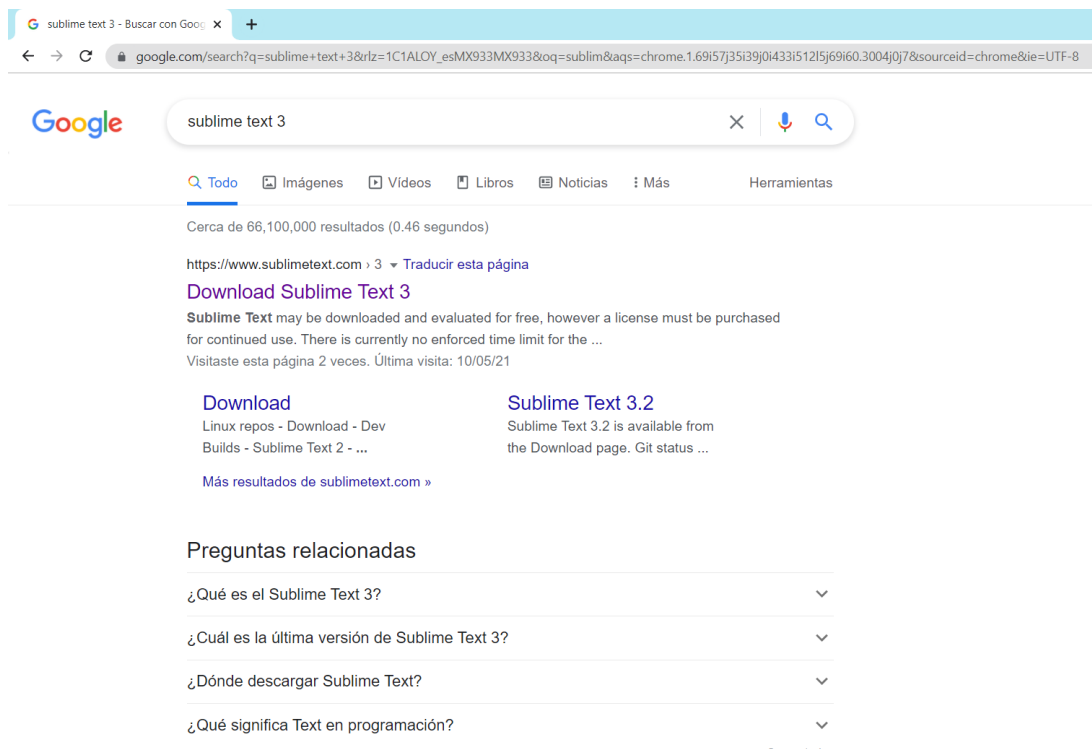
sublime text 3 - Buscar con Goog ×
+
google.com/search?q=sublime+text+3&rlz=1C1ALOY_esMX933MX933&oq=sublim&aqs=chrome.1.69i57j35i39j0i433i512l5j69i60.3004j0j7&sourceid=chrome&ie=UTF-8

Google
sublime text 3

Todo
Imágenes
Vídeos
Libros
Noticias
Más
Herramientas

Cerca de 66,100,000 resultados (0.46 segundos)

https://www.sublimetext.com › 3 ▾ Traducir esta página
Download Sublime Text 3
Sublime Text may be downloaded and evaluated for free, however a license must be purchased for continued use. There is currently no enforced time limit for the ...
Visitaste esta página 2 veces. Última visita: 10/05/21

Download
Linux repos - Download - Dev Builds - Sublime Text 2 - ...

Sublime Text 3.2
Sublime Text 3.2 is available from the Download page. Git status ...

Más resultados de sublimetext.com »

Preguntas relacionadas
¿Qué es el Sublime Text 3?
¿Cuál es la última versión de Sublime Text 3?
¿Dónde descargar Sublime Text?
¿Qué significa Text en programación?